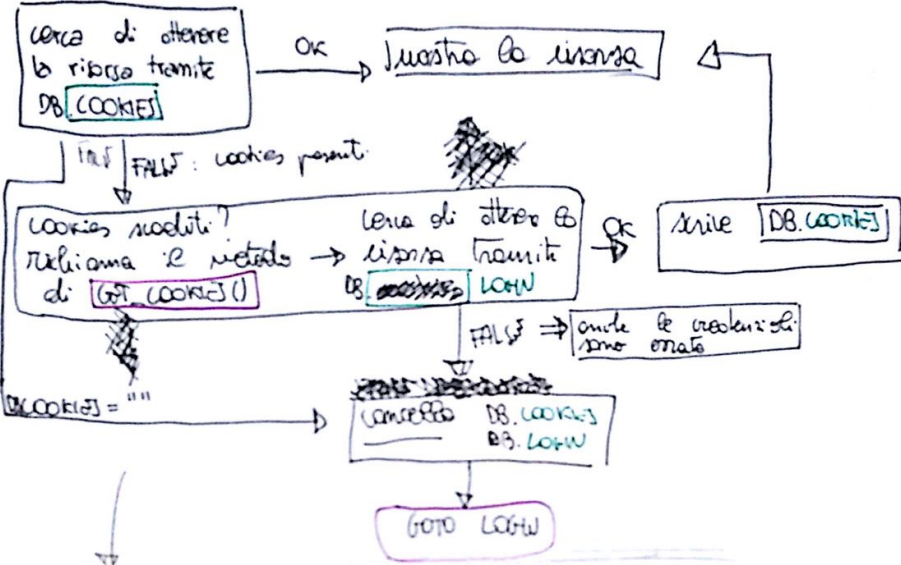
cerca di ottenere la risorsa tramite DB COOKIES

OK

Mostra la risorsa

FALSE

FALSE: cookies presenti

cookies scaduti? richiama il metodo di GET_COOKIES()

cerca di ottenere la risorsa tramite DB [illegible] LOGIN

OK

scrive DB.COOKIES

FALSE ⇒ anche le credenziali sono errate

DB.COOKIES = ""

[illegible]

cancella DB.COOKIES DB.LOGIN

GOTO LOGIN